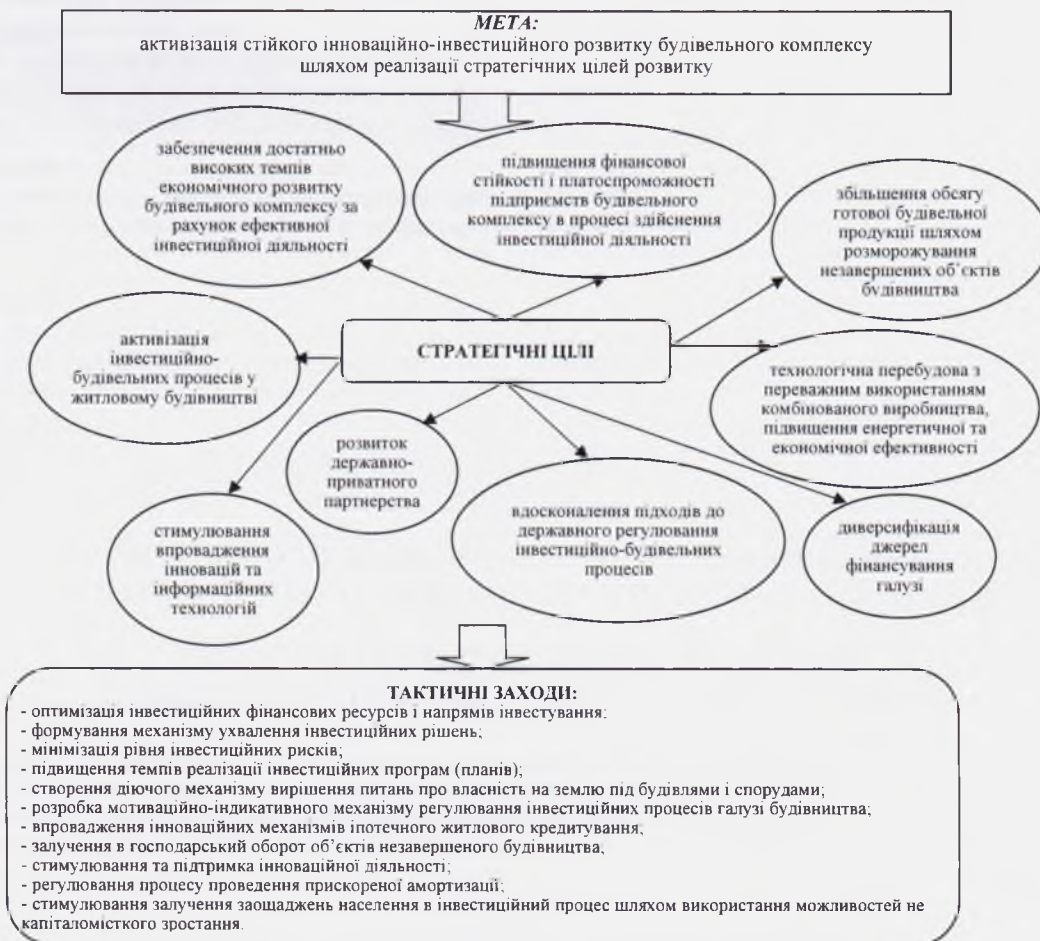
МЕТА:
активізація стійкого інноваційно-інвестиційного розвитку будівельного комплексу шляхом реалізації стратегічних цілей розвитку

забезпечення достатньо високих темпів економічного розвитку будівельного комплексу за рахунок ефективної інвестиційної діяльності

підвищення фінансової стійкості і платоспроможності підприємств будівельного комплексу в процесі здійснення інвестиційної діяльності

збільшення обсягу готової будівельної продукції шляхом розморожування незавершених об'єктів будівництва

активізація інвестиційно-будівельних процесів у житловому будівництві

СТРАТЕГІЧНІ ЦІЛІ

технологічна перебудова з переважним використанням комбінованого виробництва, підвищення енергетичної та економічної ефективності

розвиток державно-приватного партнерства

вдосконалення підходів до державного регулювання інвестиційно-будівельних процесів

диверсифікація джерел фінансування галузі

стимулювання впровадження інновацій та інформаційних технологій

ТАКТИЧНІ ЗАХОДИ:
- оптимізація інвестиційних фінансових ресурсів і напрямів інвестування;
- формування механізму ухвалення інвестиційних рішень;
- мінімізація рівня інвестиційних рисків;
- підвищення темпів реалізації інвестиційних програм (планів);
- створення діючого механізму вирішення питань про власність на землю під будівлями і спорудами;
- розробка мотиваційно-індикативного механізму регулювання інвестиційних процесів галузі будівництва;
- впровадження інноваційних механізмів іпотечного житлового кредитування;
- залучення в господарський оборот об'єктів незавершеного будівництва;
- стимулювання та підтримка інноваційної діяльності;
- регулювання процесу проведення прискореної амортизації;
- стимулювання залучення заощаджень населення в інвестиційний процес шляхом використання можливостей не капіталомісткого зростання.